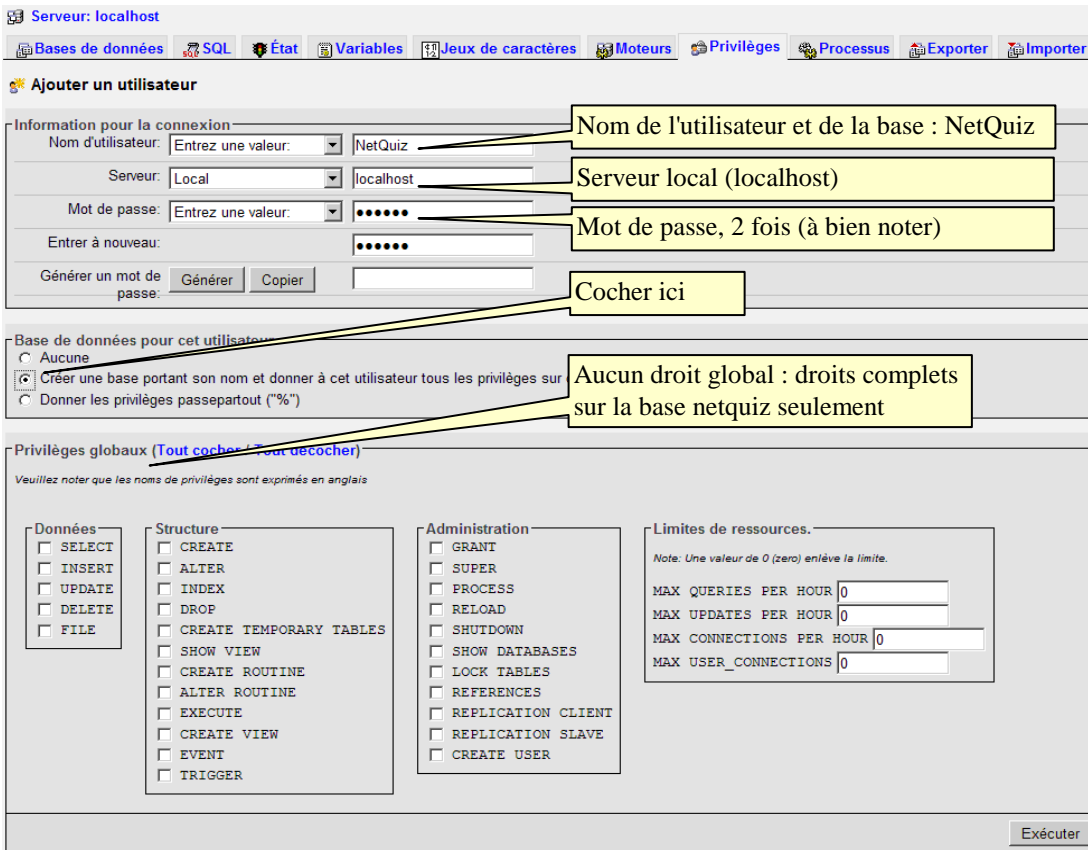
Serveur: localhost

Bases de données | SQL | État | Variables | Jeux de caractères | Moteurs | Privilèges | Processus | Exporter | Importer

Ajouter un utilisateur

Information pour la connexion

Nom d'utilisateur: Entrez une valeur: NetQuiz

Serveur: Local localhost

Mot de passe: Entrez une valeur: ••••••

Entrer à nouveau: ••••••

Générer un mot de passe: Générer Copier

Nom de l'utilisateur et de la base : NetQuiz

Serveur local (localhost)

Mot de passe, 2 fois (à bien noter)

Cocher ici

Base de données pour cet utilisat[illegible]

Aucune

Créer une base portant son nom et donner à cet utilisateur tous les privilèges sur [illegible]

Donner les privilèges passepartout ("%")

Aucun droit global : droits complets sur la base netquiz seulement

Privilèges globaux (Tout cocher / Tout décocher)

Veuillez noter que les noms de privilèges sont exprimés en anglais

Données
SELECT
INSERT
UPDATE
DELETE
FILE

Structure
CREATE
ALTER
INDEX
DROP
CREATE TEMPORARY TABLES
SHOW VIEW
CREATE ROUTINE
ALTER ROUTINE
EXECUTE
CREATE VIEW
EVENT
TRIGGER

Administration
GRANT
SUPER
PROCESS
RELOAD
SHUTDOWN
SHOW DATABASES
LOCK TABLES
REFERENCES
REPLICATION CLIENT
REPLICATION SLAVE
CREATE USER

Limites de ressources.

Note: Une valeur de 0 (zero) enlève la limite.

MAX QUERIES PER HOUR 0
MAX UPDATES PER HOUR 0
MAX CONNECTIONS PER HOUR 0
MAX USER_CONNECTIONS 0

Exécuter